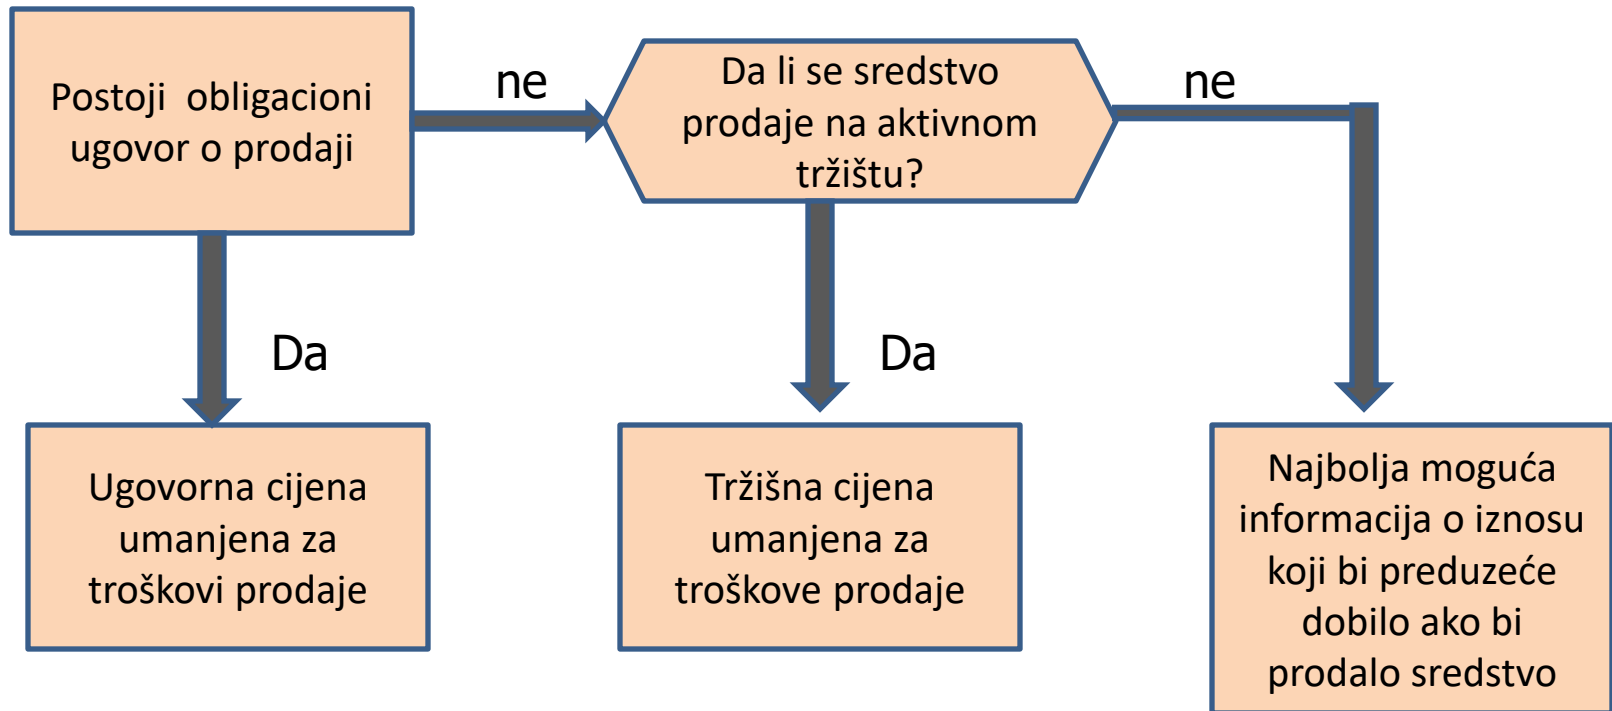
Postoji obligacioni ugovor o prodaji

ne

Da li se sredstvo prodaje na aktivnom tržištu?

ne

Da

Da

Ugovorna cijena umanjena za troškovi prodaje

Tržišna cijena umanjena za troškove prodaje

Najbolja moguća informacija o iznosu koji bi preduzeće dobilo ako bi prodalo sredstvo